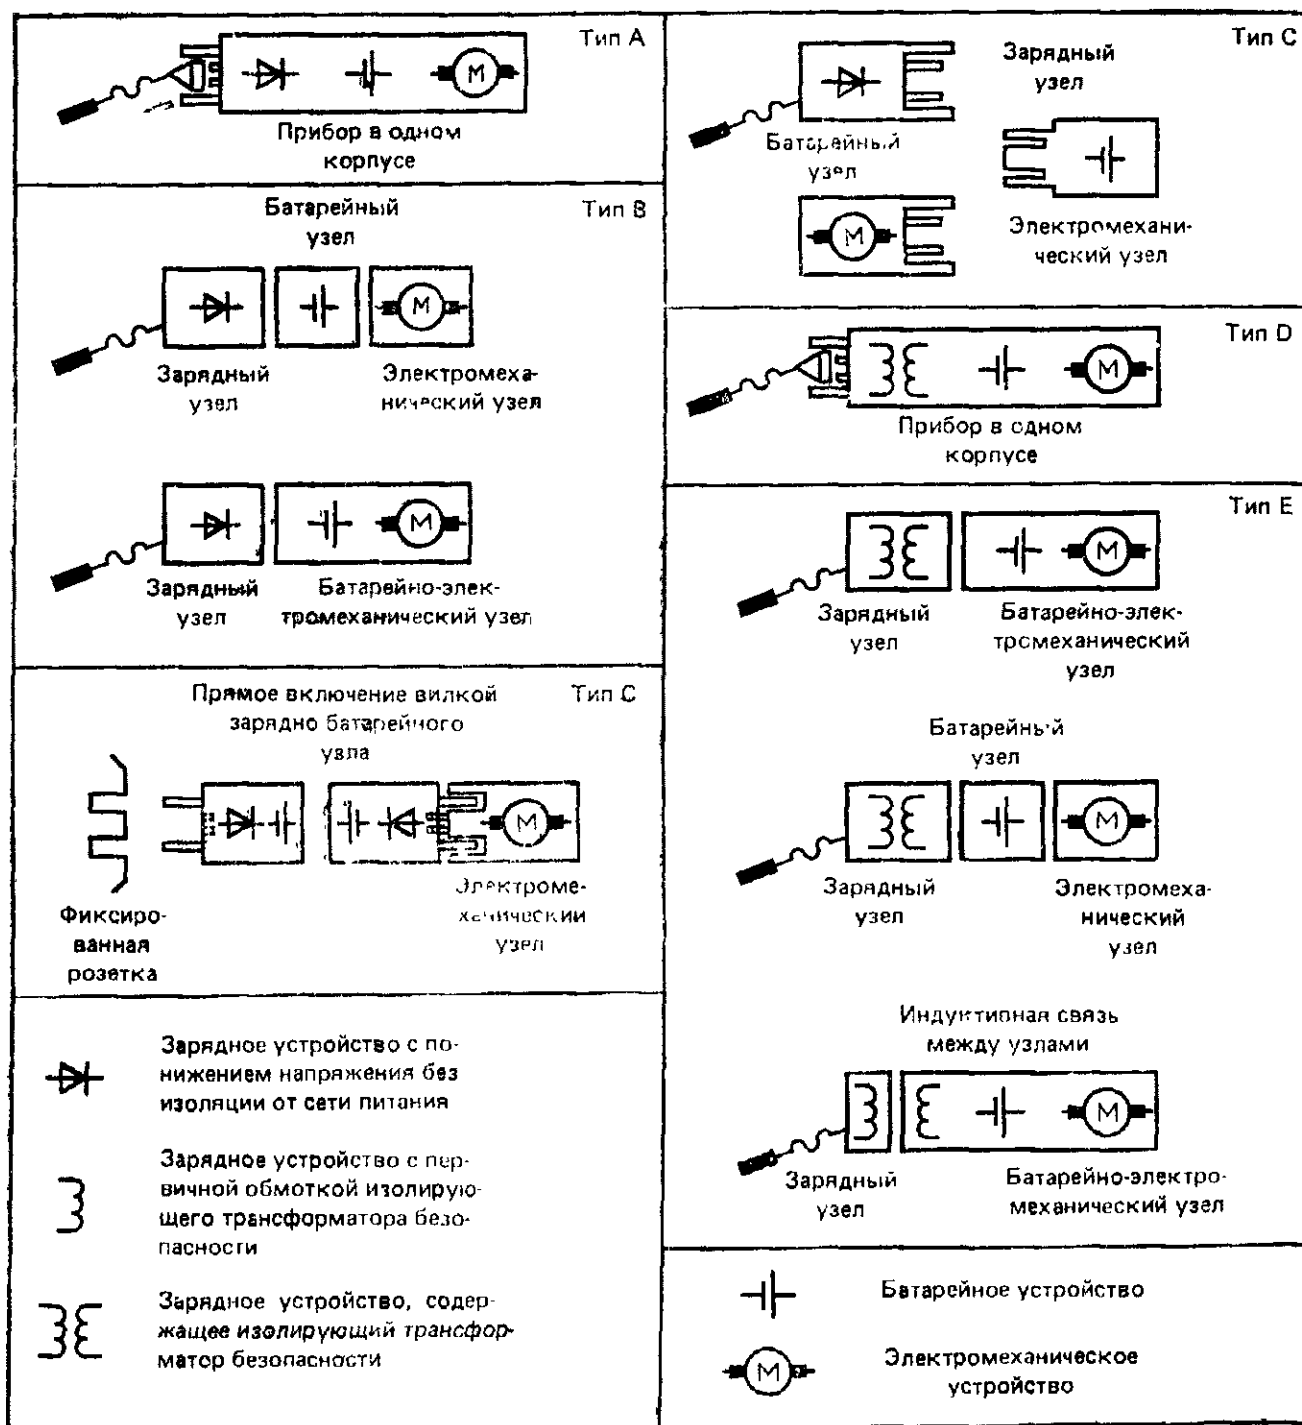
Тип A

M

Прибор в одном корпусе

Батарейный узел

Тип B

M

Зарядный узел

Электромеханический узел

M

Зарядный узел

Батарейно-электромеханический узел

Прямое включение вилкой зарядно батарейного узла

Тип C

M

Фиксированная розетка

Электромеханический узел

$\rightarrow\!\!\!\vdash$ Зарядное устройство с понижением напряжения без изоляции от сети питания

Зарядное устройство с первичной обмоткой изолирующего трансформатора безопасности

Зарядное устройство, содержащее изолирующий трансформатор безопасности

Тип C

Зарядный узел

Батарейный узел

M

Электромеханический узел

Тип D

M

Прибор в одном корпусе

Тип E

M

Зарядный узел

Батарейно-электромеханический узел

Батарейный узел

M

Зарядный узел

Электромеханический узел

Индуктивная связь между узлами

M

Зарядный узел

Батарейно-электромеханический узел

Батарейное устройство

M

Электромеханическое устройство